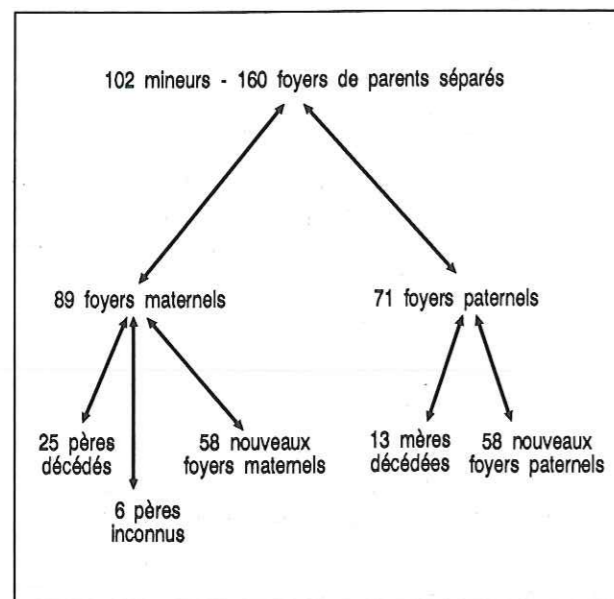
102 mineurs - 160 foyers de parents séparés

89 foyers maternels

71 foyers paternels

25 pères décédés

6 pères inconnus

58 nouveaux foyers maternels

13 mères décédées

58 nouveaux foyers paternels